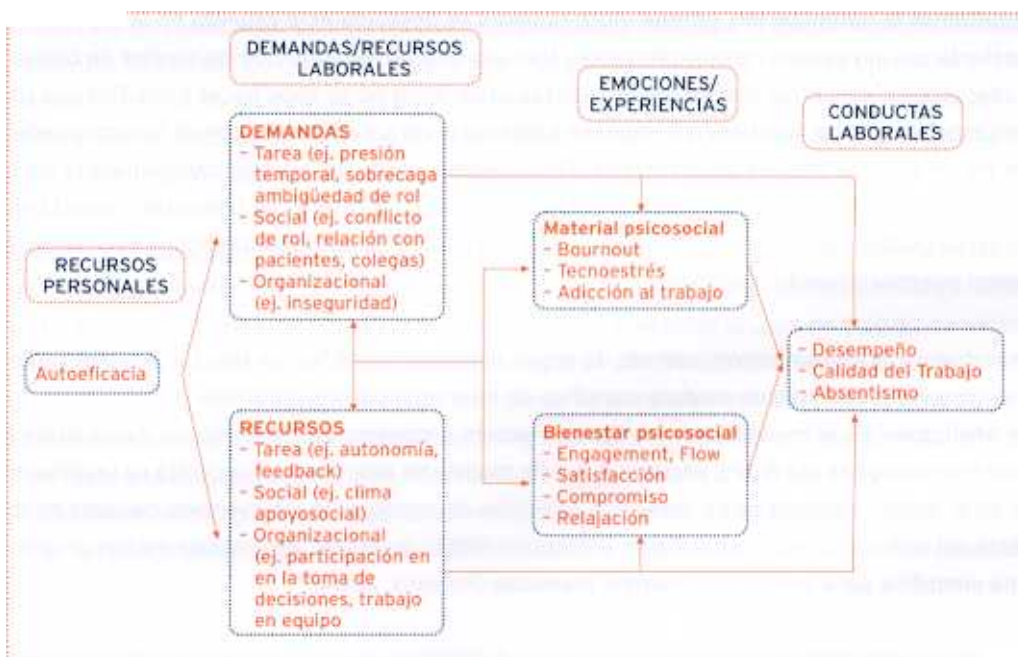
DEMANDAS/RECURSOS LABORALES

EMOCIONES/ EXPERIENCIAS

CONDUCTAS LABORALES

DEMANDAS
- Tarea (ej. presión temporal, sobrecaga ambigüedad de rol
- Social (ej. conflicto de rol, relación con pacientes, colegas)
- Organizacional (ej. inseguridad)

RECURSOS PERSONALES

Autoeficacia

Material psicosocial
- Bournout
- Tecnoestrés
- Adicción al trabajo

- Desempeño
- Calidad del Trabajo
- Absentismo

RECURSOS
- Tarea (ej. autonomía, feedback)
- Social (ej. clima apoyosocial)
- Organizacional (ej. participación en en la toma de decisiones, trabajo en equipo

Bienestar psicosocial
- Engagement, Flow
- Satisfacción
- Compromiso
- Relajación